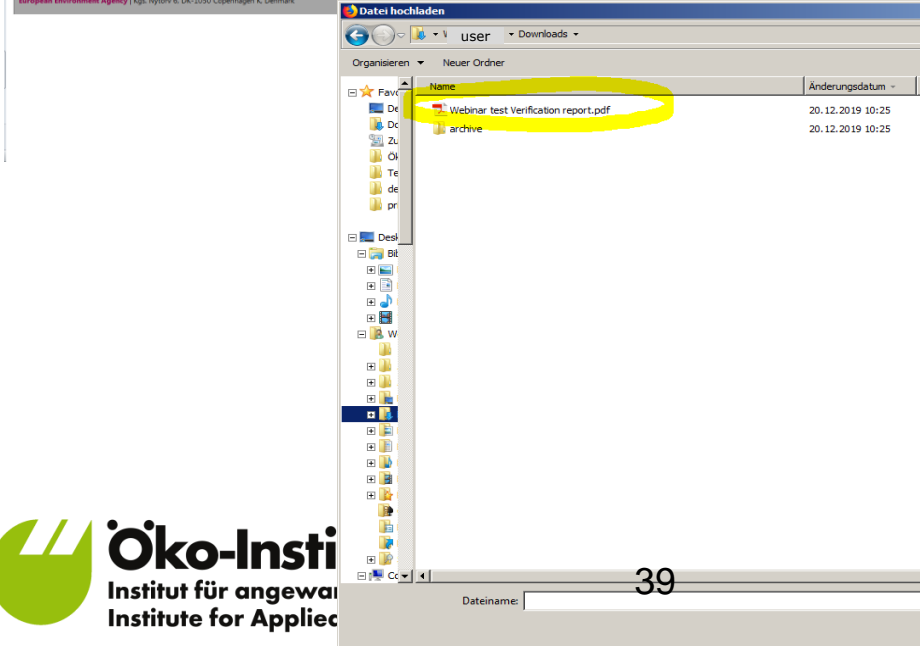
European Environment Agency | Kgs. Nytorv 6, DK-1050 Copenhagen K, Denmark

Datei hochladen

user ▸ Downloads

Organisieren ▾ Neuer Ordner

Favo
De
Do
Zu
Ök
Te
de
pr

Desk
Bib
W
Co

| Name | Änderungsdatum |
|---|---|
| Webinar test Verification report.pdf | 20.12.2019 10:25 |
| archive | 20.12.2019 10:25 |

Dateiname:

Öko-Insti
Institut für angewan
Institute for Appliec

39